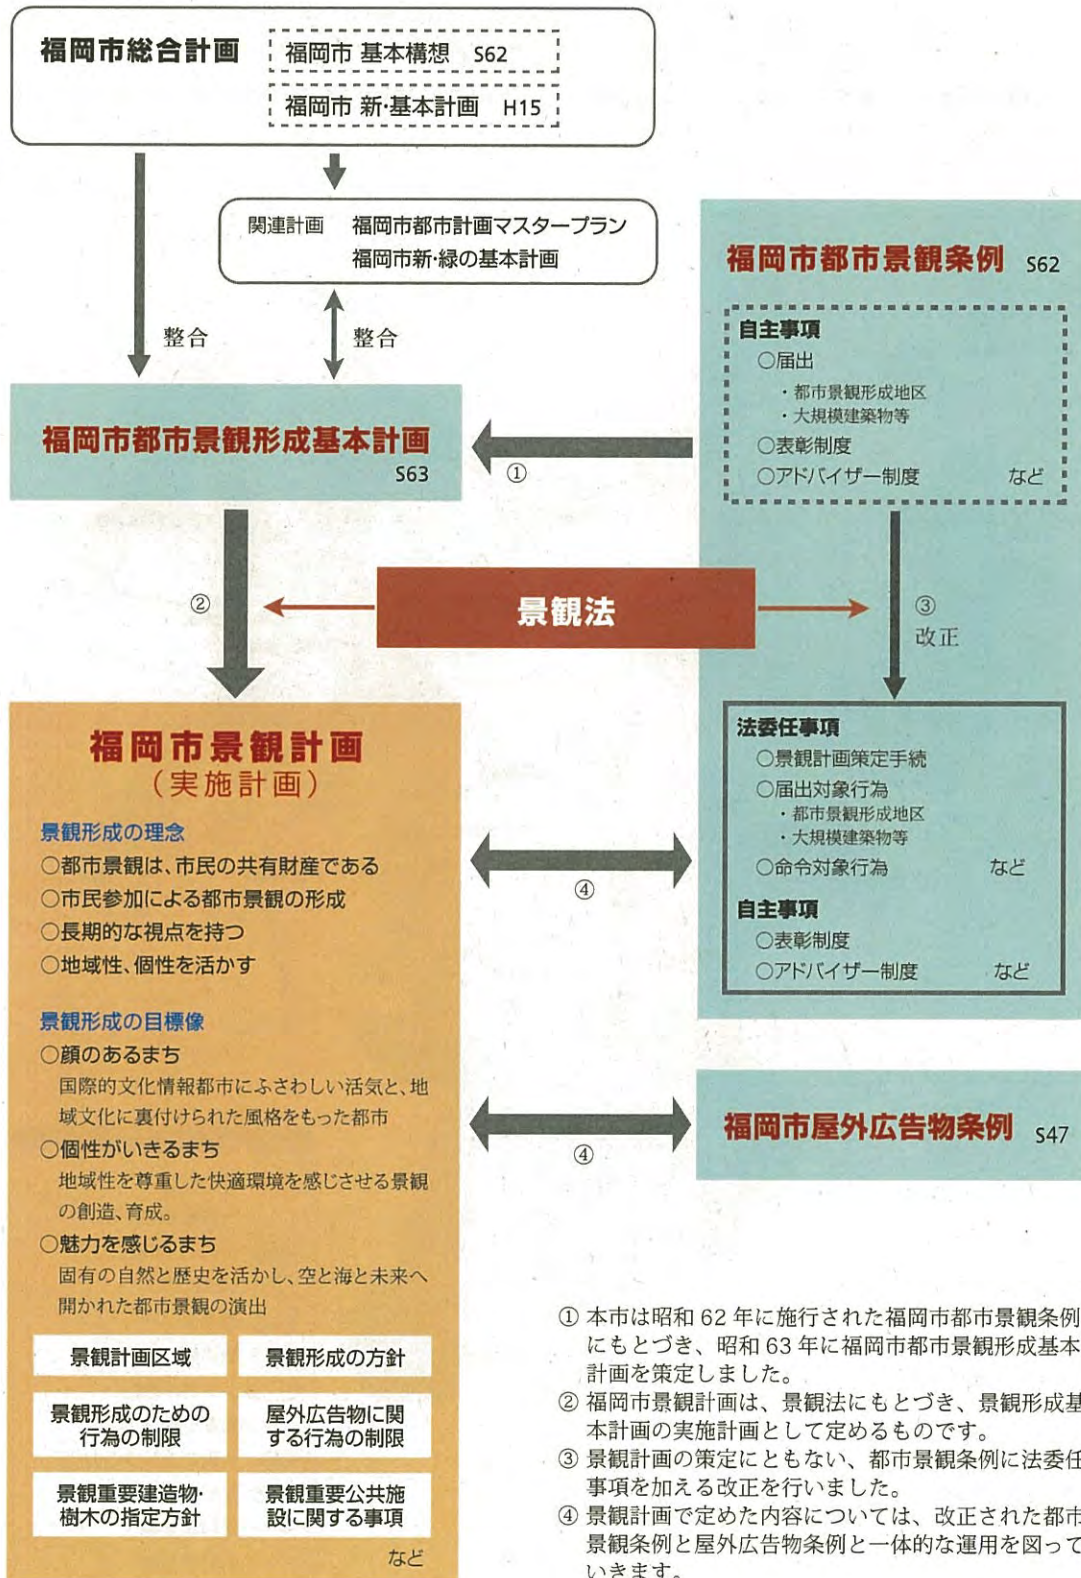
福岡市総合計画

福岡市 基本構想 S62

福岡市 新·基本計画 H15

関連計画 福岡市都市計画マスタープラン
福岡市新·緑の基本計画

整合

整合

福岡市都市景観条例 S62

自主事項
○届出
・都市景観形成地区
・大規模建築物等
○表彰制度
○アドバイザー制度 など

福岡市都市景観形成基本計画
S63

①

②

景観法

③
改正

法委任事項
○景観計画策定手続
○届出対象行為
・都市景観形成地区
・大規模建築物等
○命令対象行為 など

自主事項
○表彰制度
○アドバイザー制度 など

福岡市景観計画
（実施計画）

景観形成の理念
○都市景観は、市民の共有財産である
○市民参加による都市景観の形成
○長期的な視点を持つ
○地域性、個性を活かす

④

景観形成の目標像
○顔のあるまち
国際的文化情報都市にふさわしい活気と、地域文化に裏付けられた風格をもった都市
○個性がいきるまち
地域性を尊重した快適環境を感じさせる景観の創造、育成。
○魅力を感じるまち
固有の自然と歴史を活かし、空と海と未来へ開かれた都市景観の演出

④

福岡市屋外広告物条例 S47

| 景観計画区域 | 景観形成の方針 |
|---|---|
| 景観形成のための行為の制限 | 屋外広告物に関する行為の制限 |
| 景観重要建造物·樹木の指定方針 | 景観重要公共施設に関する事項 |

など

① 本市は昭和 62 年に施行された福岡市都市景観条例にもとづき、昭和 63 年に福岡市都市景観形成基本計画を策定しました。
② 福岡市景観計画は、景観法にもとづき、景観形成基本計画の実施計画として定めるものです。
③ 景観計画の策定にともない、都市景観条例に法委任事項を加える改正を行いました。
④ 景観計画で定めた内容については、改正された都市景観条例と屋外広告物条例と一体的な運用を図っていきます。